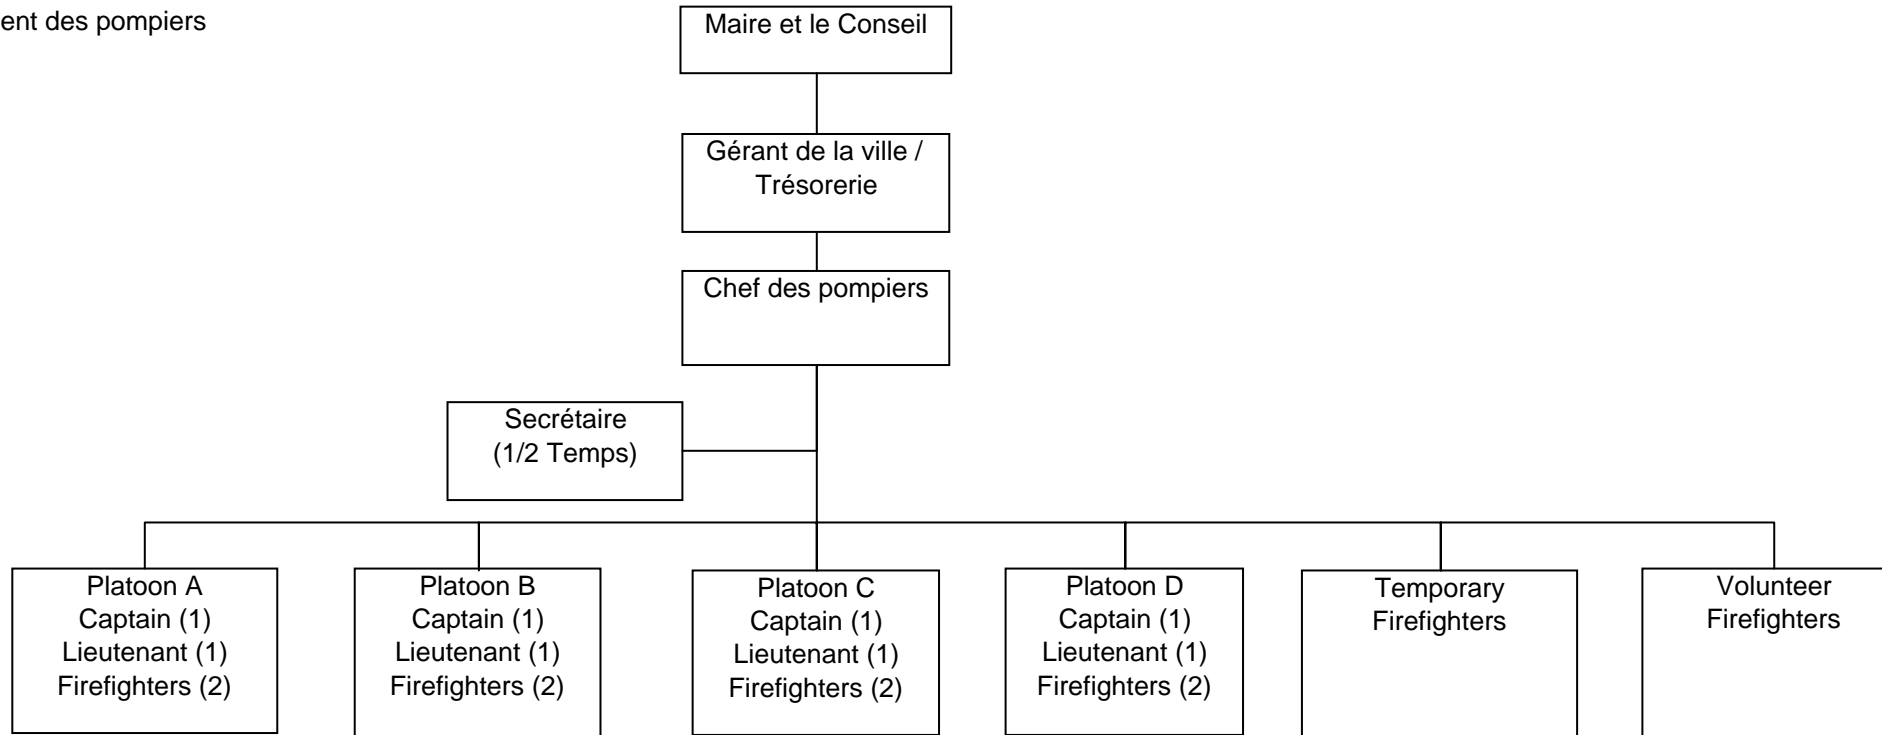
ent des pompiers

Maire et le Conseil

Gérant de la ville / Trésorerie

Chef des pompiers

Secrétaire (1/2 Temps)

Platoon A
Captain (1)
Lieutenant (1)
Firefighters (2)

Platoon B
Captain (1)
Lieutenant (1)
Firefighters (2)

Platoon C
Captain (1)
Lieutenant (1)
Firefighters (2)

Platoon D
Captain (1)
Lieutenant (1)
Firefighters (2)

Temporary Firefighters

Volunteer Firefighters